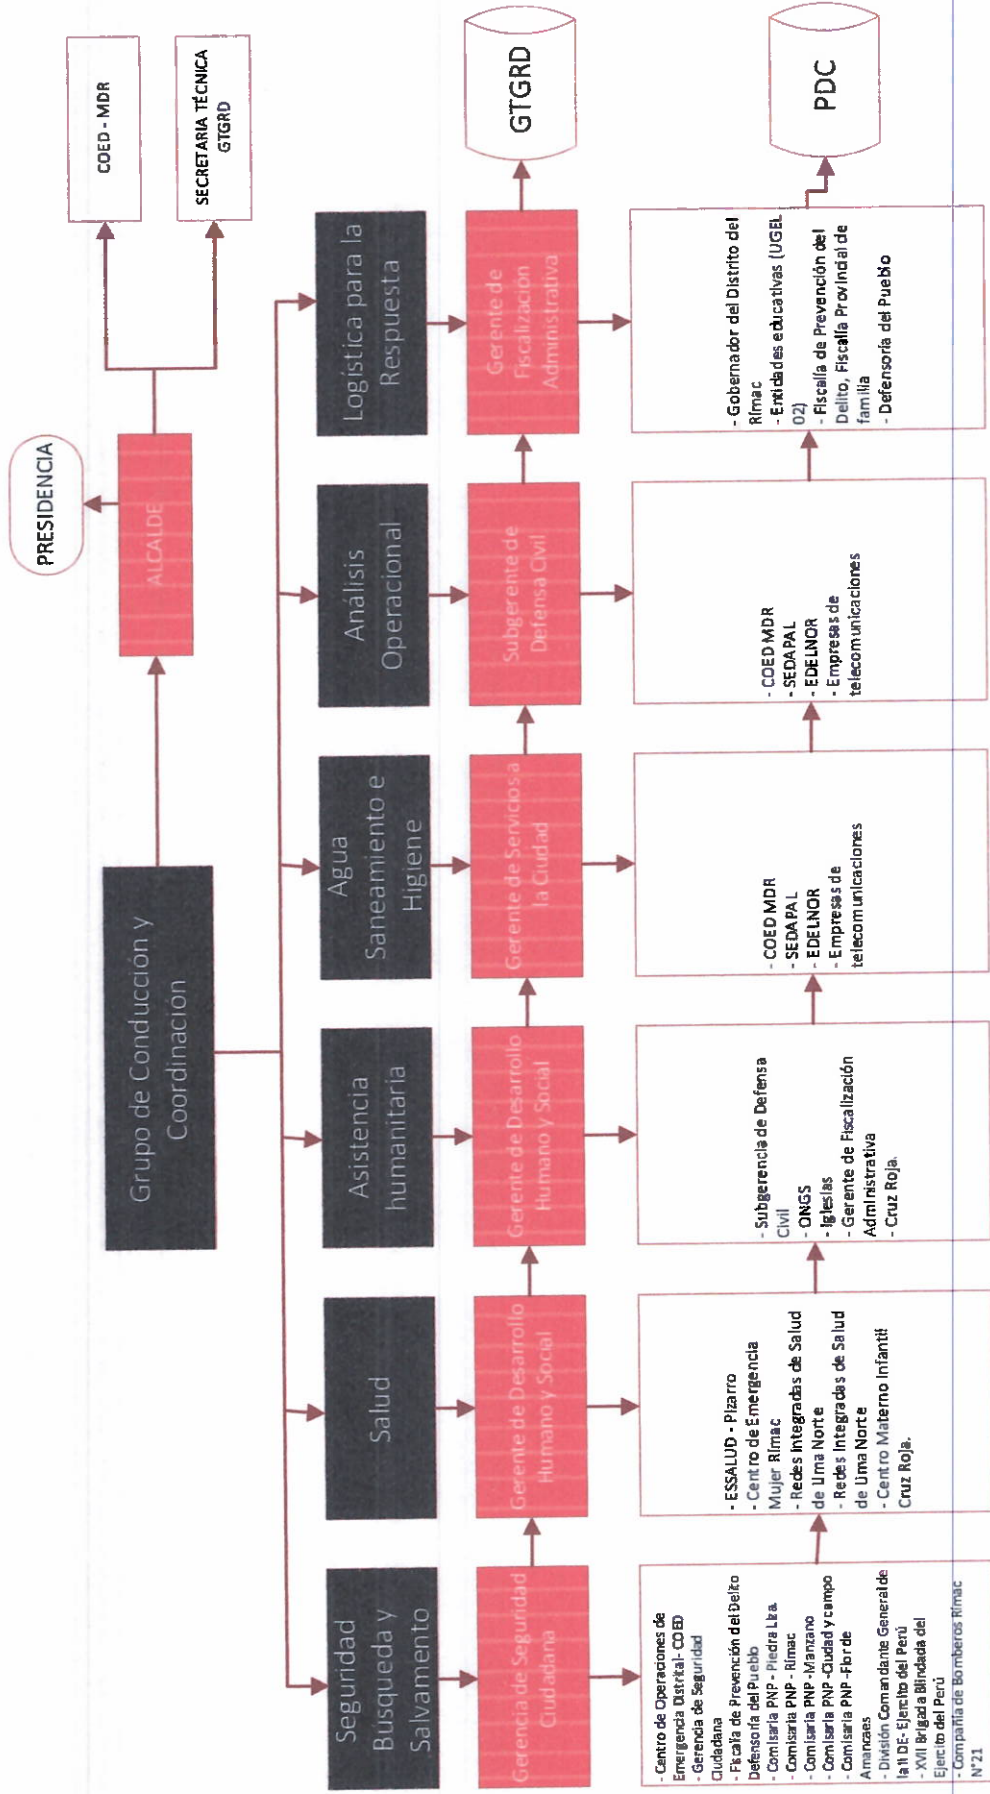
PRESIDENCIA

COED - MDR

SECRETARIA TÉCNICA GTGRD

ALCALDE

Grupo de Conducción y Coordinación

GTGRD

PDC

Seguridad Busqueda y Salvamento

Salud

Asistencia humanitaria

Agua Saneamiento e Higiene

Análisis Operacional

Logística para la Respuesta

Gerencia de Seguridad Ciudadana

Gerente de Desarrollo Humano y Social

Gerente de Desarrollo Humano y Social

Gerente de Servicios a la Ciudad

Subgerente de Defensa Civil

Gerente de Fiscalización Administrativa

- Centro de Operaciones de Emergencia Distrital - COED
- Gerencia de Seguridad Ciudadana
- Fiscalía de Prevención del Delito
- Defensoría del Pueblo
- Comisaría PNP - Piedra Liza
- Comisaría PNP - Rímac
- Comisaría PNP - Manzano
- Comisaría PNP - Ciudad y campo
- Comisaría PNP - Flor de Amancaes
- División Comandante General de la 1I DE - Ejercito del Perú
- XVII Brigada Blindada del Ejercito del Perú
- Compañía de Bomberos Rimac N°21

- ESSALUD - Pizarro
- Centro de Emergencia Mujer Rímac
- Redes integradas de Salud de Lima Norte
- Redes integradas de Salud de Lima Norte
- Centro Materno Infantil
Cruz Roja.

- Subgerencia de Defensa Civil
- ONGS
- Iglesias
- Gerente de Fiscalización Administrativa
- Cruz Roja.

- COED MDR
- SEDAPAL
- EDELNOR
- Empresas de telecomunicaciones

- COED MDR
- SEDAPAL
- EDELNOR
- Empresas de telecomunicaciones

- Gobernador del Distrito del Rímac
- Entidades educativas (UGEL 02)
- Fiscalía de Prevención del Delito, Fiscalía Provincial de familia
- Defensoría del Pueblo